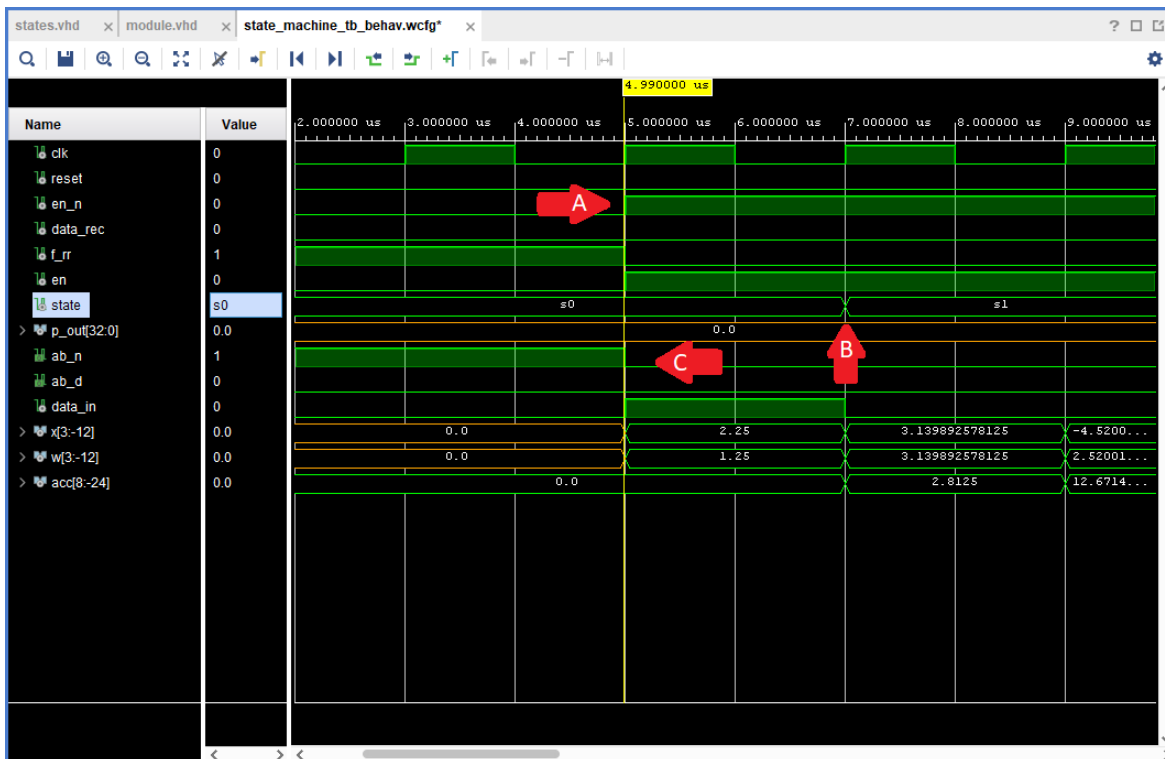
states.vhd × module.vhd × state_machine_tb_behav.wcfg* ×

? □ ⧉

4.990000 us

| Name | Value |
|---|---|
| clk | 0 |
| reset | 0 |
| en_n | 0 |
| data_rec | 0 |
| f_rr | 1 |
| en | 0 |
| state | s0 |
| p_out[32:0] | 0.0 |
| ab_n | 1 |
| ab_d | 0 |
| data_in | 0 |
| x[3:-12] | 0.0 |
| w[3:-12] | 0.0 |
| acc[8:-24] | 0.0 |

2.000000 us 3.000000 us 4.000000 us 5.000000 us 6.000000 us 7.000000 us 8.000000 us 9.000000 us

A

s0 s1

0.0

B

C

0.0 2.25 3.139892578125 -4.5200...

0.0 1.25 3.139892578125 2.52001...

0.0 2.8125 12.6714...